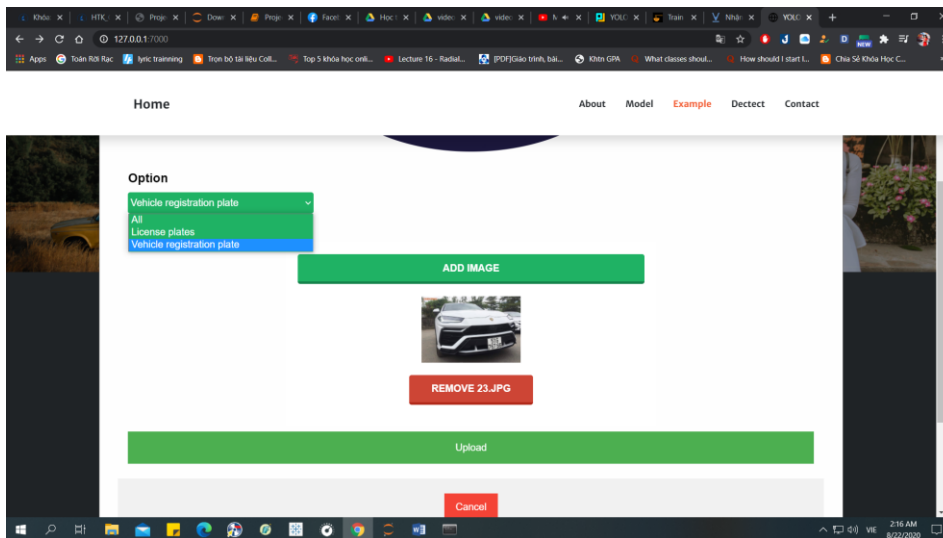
Khóa | HTK | Proje | Dow | Proje | Faceb | Học | video | video | M | YOLO | Train | Nhận | YOLO

127.0.0.1:7000

Apps | Toán Rời Rạc | lyric trainning | Trọn bộ tài liệu Coll... | Top 5 khóa học onli... | Lecture 16 - Radial... | [PDF]Giáo trình, bài... | Khtn GPA | What classes shoul... | How should I start l... | Chia Sẻ Khóa Học C...

Home

About Model Example Dectect Contact

Option

Vehicle registration plate

All
License plates
Vehicle registration plate

ADD IMAGE

REMOVE 23.JPG

Upload

Cancel

VIE 2:16 AM 8/22/2020